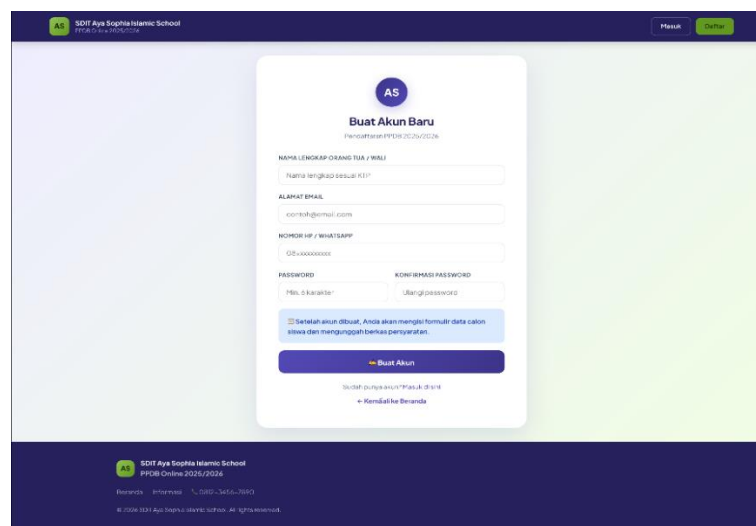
AS SDIT Aya Sophia Islamic School
PPDB Online 2025/2026

Masuk Daftar

AS

Buat Akun Baru

Pendaftaran PPDB 2025/2026

NAMA LENGKAP ORANG TUA / WALI

Nama lengkap sesuai KTP

ALAMAT EMAIL

contoh@email.com

NOMOR HP / WHATSAPP

08xxxxxxxxxx

PASSWORD

Min. 6 karakter

KONFIRMASI PASSWORD

Ulangi password

Setelah akun dibuat, Anda akan mengisi formulir data calon siswa dan mengunggah berkas persyaratan.

Buat Akun

Sudah punya akun? Masuk di sini

← Kembali ke Beranda

AS SDIT Aya Sophia Islamic School
PPDB Online 2025/2026

Beranda Informasi 0812-3456-7890

© 2026 SDIT Aya Sophia Islamic School. All rights reserved.